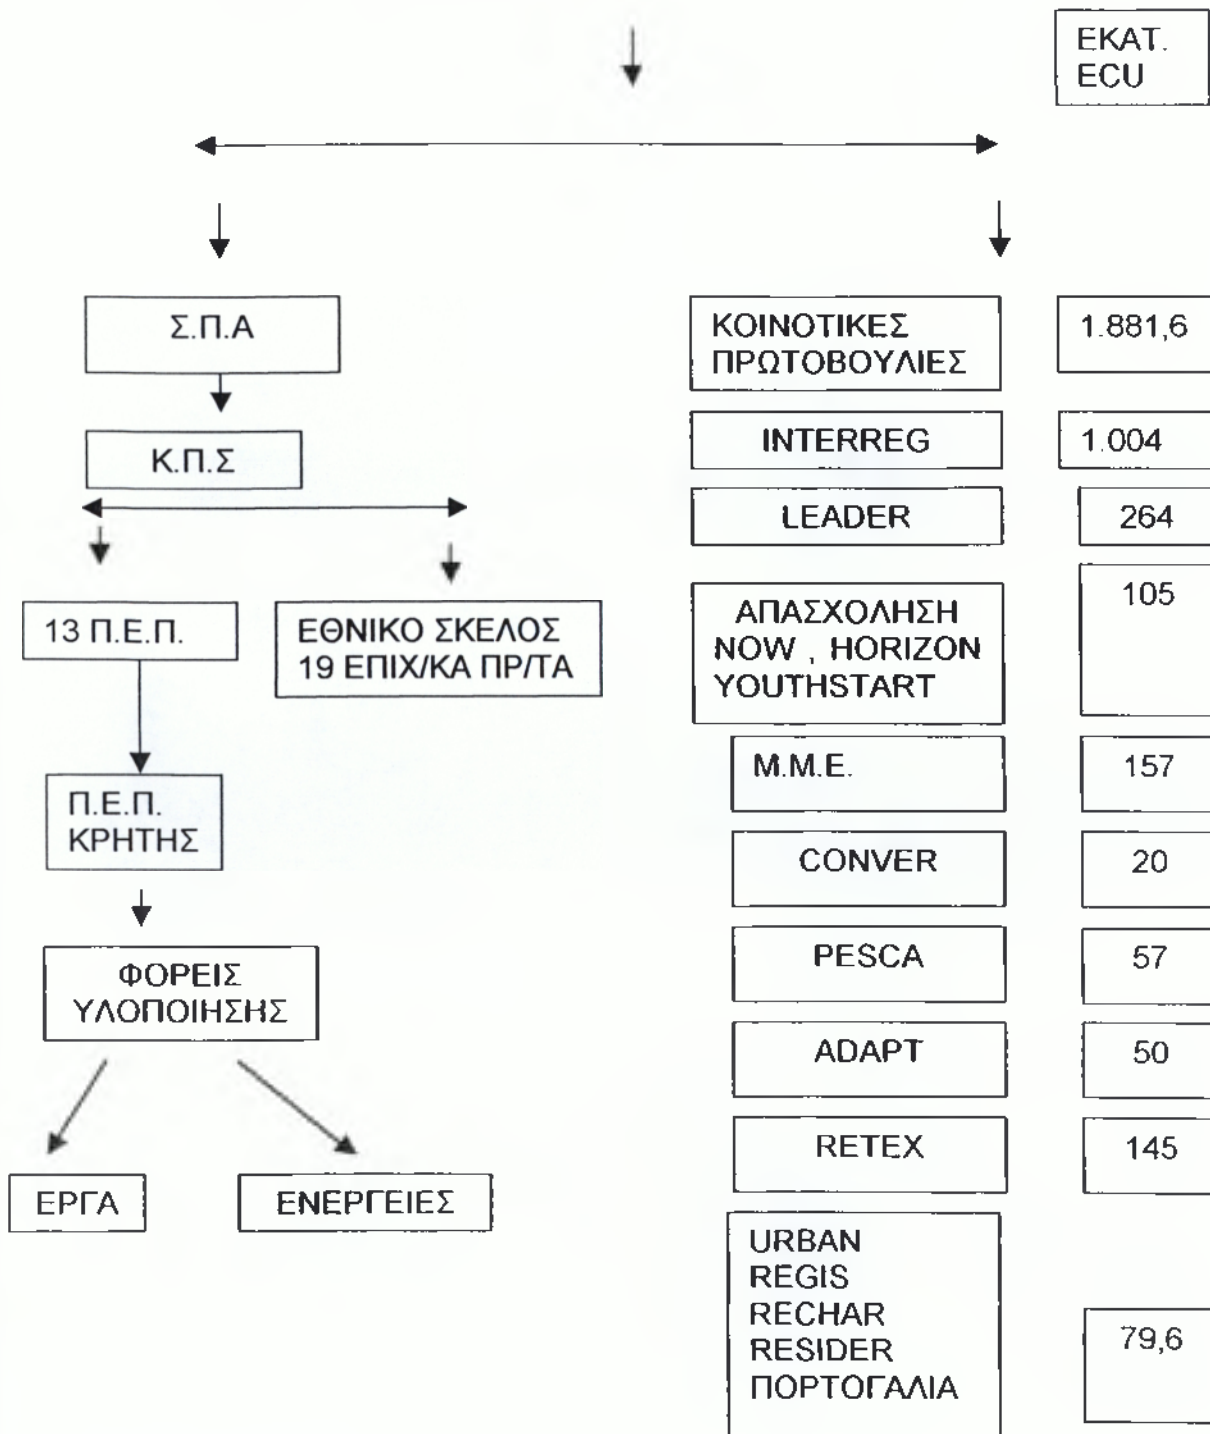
ΕΚΑΤ.
ECU

Σ.Π.Α

Κ.Π.Σ

13 Π.Ε.Π.

ΕΘΝΙΚΟ ΣΚΕΛΟΣ
19 ΕΠΙΧ/ΚΑ ΠΡ/ΤΑ

Π.Ε.Π.
ΚΡΗΤΗΣ

ΦΟΡΕΙΣ
ΥΛΟΠΟΙΗΣΗΣ

ΕΡΓΑ

ΕΝΕΡΓΕΙΕΣ

ΚΟΙΝΟΤΙΚΕΣ
ΠΡΩΤΟΒΟΥΛΙΕΣ

1.881,6

INTERREG

1.004

LEADER

264

ΑΠΑΣΧΟΛΗΣΗ
NOW , HORIZON
YOUTHSTART

105

Μ.Μ.Ε.

157

CONVER

20

PESCA

57

ADAPT

50

RETEX

145

URBAN
REGIS
RECHAR
RESIDER
ΠΟΡΤΟΓΑΛΙΑ

79,6